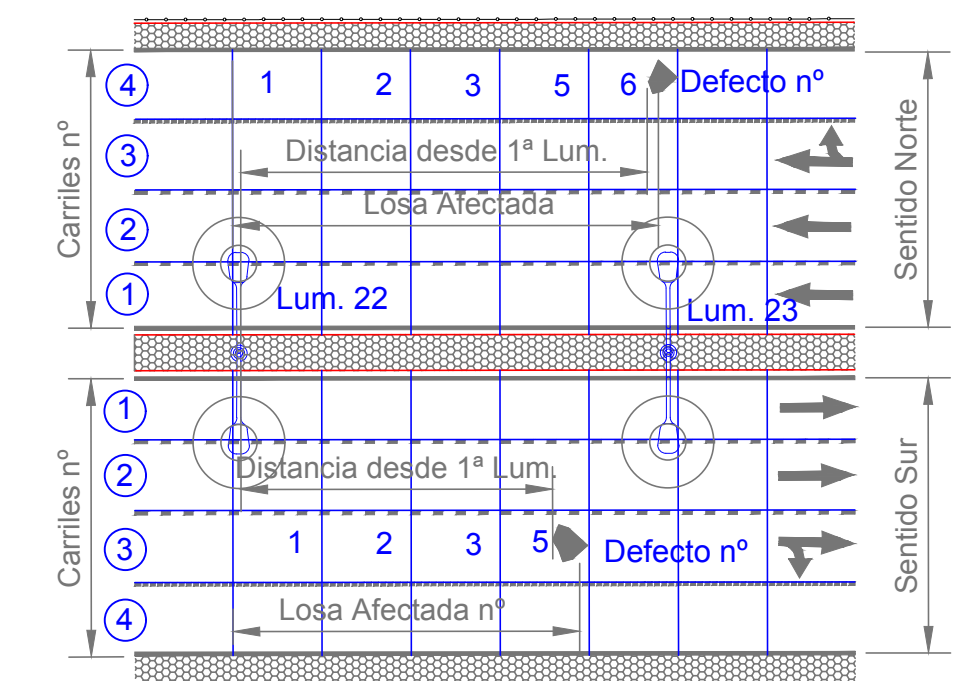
Carriles nº

4
3
2
1

1 2 3 5 6 Defecto nº

Distancia desde 1ª Lum.

Losa Afectada

Lum. 22

Lum. 23

Sentido Norte

Carriles nº

1
2
3
4

Distancia desde 1ª Lum.

1 2 3 5 Defecto nº

Losa Afectada nº

Sentido Sur